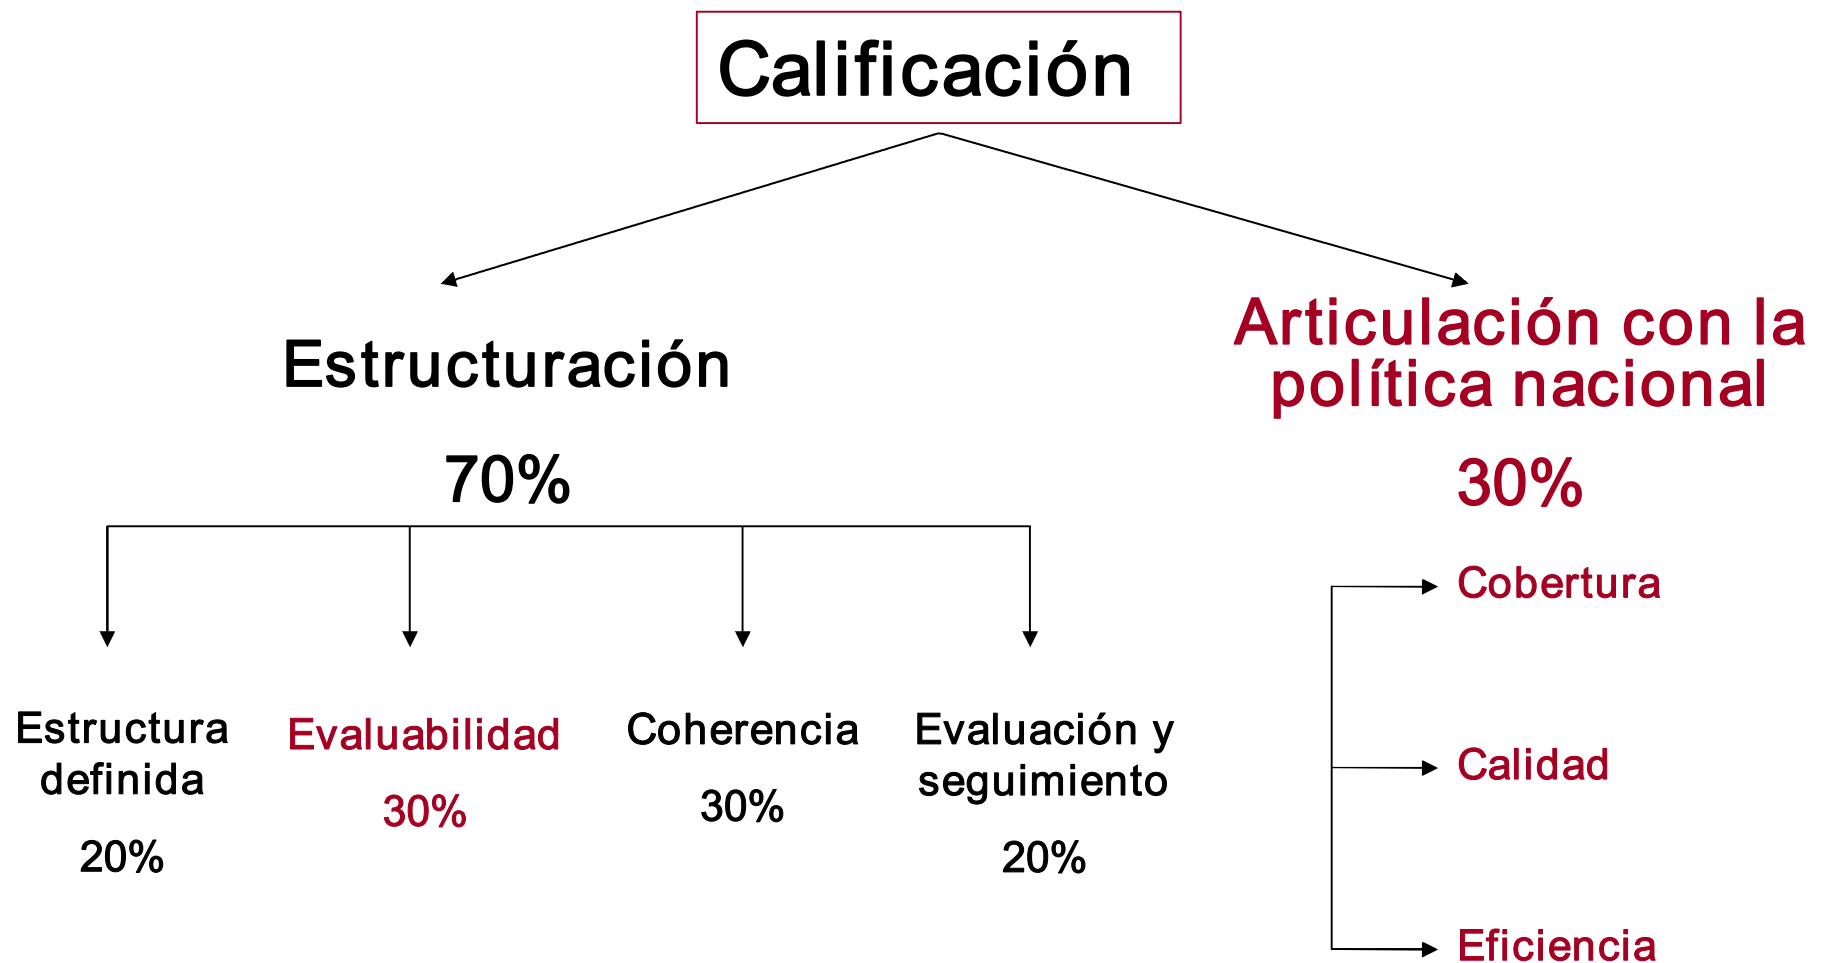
Calificación

Estructuración

70%

Articulación con la política nacional

30%

Estructura definida

20%

Evaluabilidad

30%

Coherencia

30%

Evaluación y seguimiento

20%

Cobertura

Calidad

Eficiencia